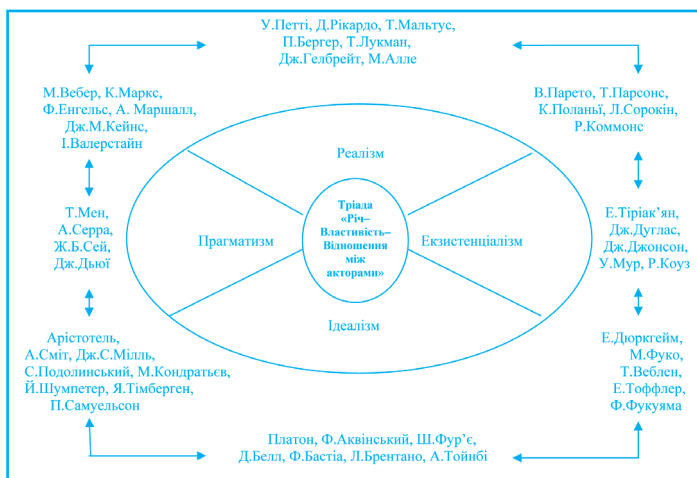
У.Петті, Д.Рікардо, Т.Мальтус, П.Бергер, Т.Лукман, Дж.Гелбрейт, М.Алле

М.Вебер, К.Маркс, Ф.Енгельс, А. Маршалл, Дж.М.Кейнс, І.Валерстайн

В.Парето, Т.Парсонс, К.Поланьї, Л.Сорокін, Р.Коммонс

Реалізм

Т.Мен, А.Серра, Ж.Б.Сей, Дж.Дьюї

Прагматизм

Тріада «Річ–Властивість–Відношення між акторами»

Екзистенціалізм

Е.Тіріак'ян, Дж.Дуглас, Дж.Джонсон, У.Мур, Р.Коуз

Ідеалізм

Арістотель, А.Сміт, Дж.С.Мілль, С.Подолинський, М.Кондратьєв, Й.Шумпетер, Я.Тімберген, П.Самуельсон

Е.Дюркгейм, М.Фуко, Т.Веблен, Е.Тоффлер, Ф.Фукуяма

Платон, Ф.Аквінський, Ш.Фур'є, Д.Белл, Ф.Бастіа, Л.Брентано, А.Тойнбі